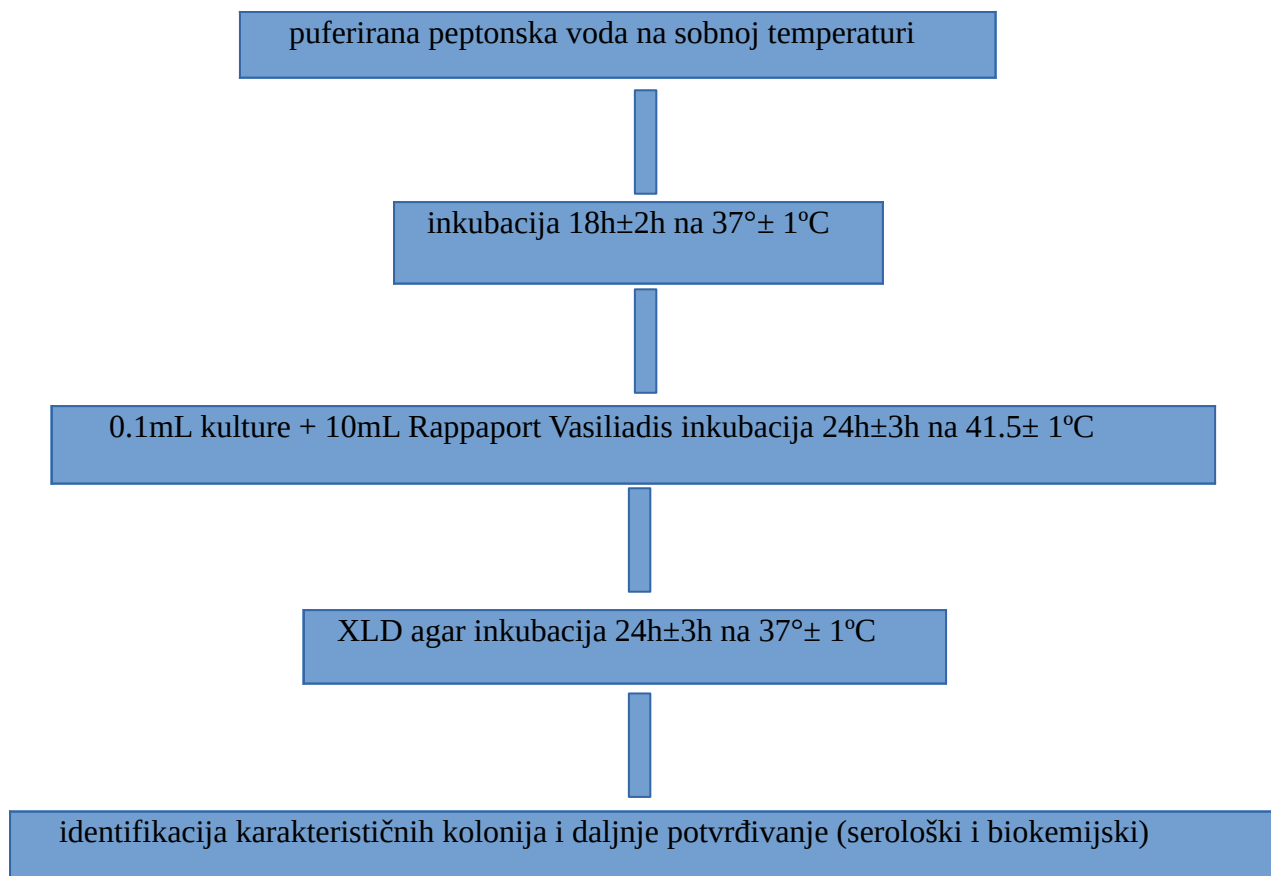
puferirana peptonska voda na sobnoj temperaturi

inkubacija 18h±2h na 37°± 1ºC

0.1mL kulture + 10mL Rappaport Vasiliadis inkubacija 24h±3h na 41.5± 1ºC

XLD agar inkubacija 24h±3h na 37°± 1ºC

identifikacija karakterističnih kolonija i daljnje potvrđivanje (serološki i biokemijski)